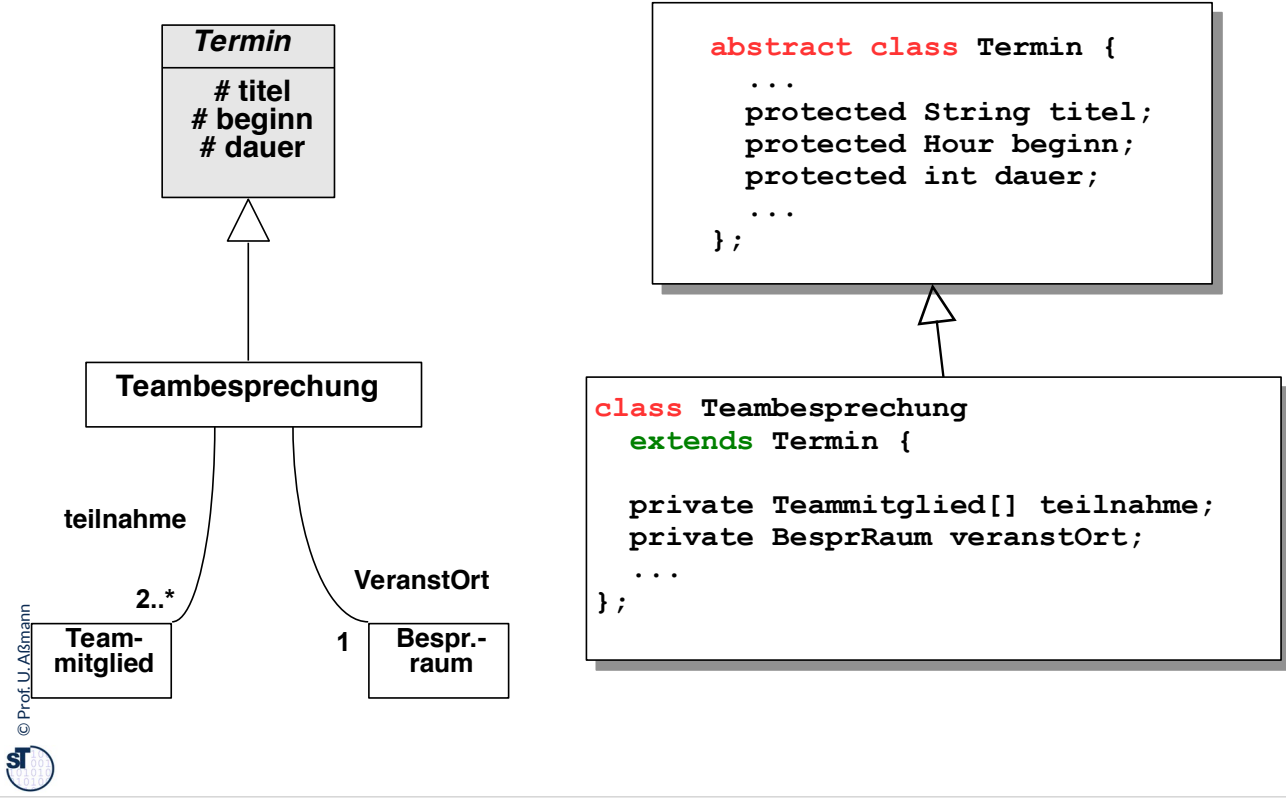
Termin

# titel
# beginn
# dauer

Teambesprechung

teilnahme

2..*

Teammitglied

VeranstOrt

1

Bespr.-raum

abstract class Termin {
...
protected String titel;
protected Hour beginn;
protected int dauer;
...
};

class Teambesprechung
extends Termin {

private Teammitglied[] teilnahme;
private BesprRaum veranstOrt;
...
};

© Prof. U. Aßmann

ST